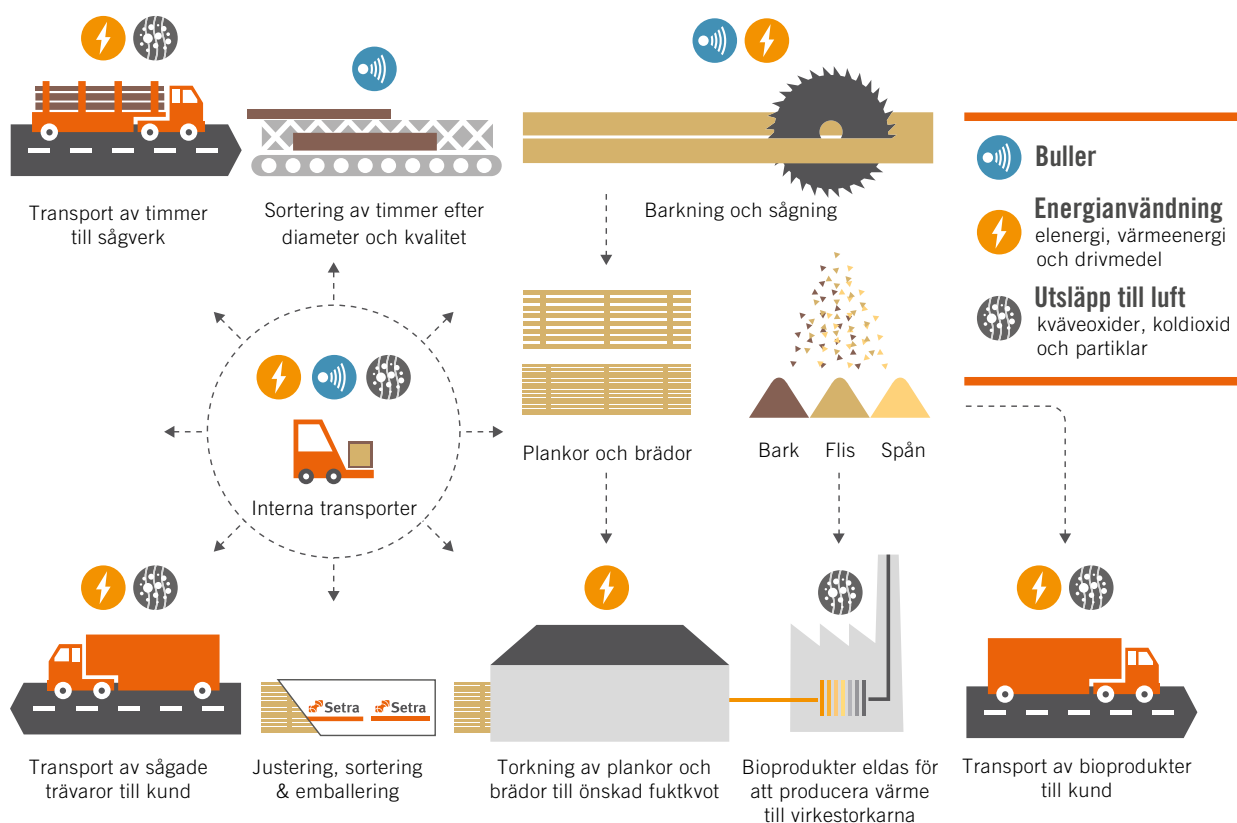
Transport av timmer till sågverk

Sortering av timmer efter diameter och kvalitet

Barkning och sågning

Buller

Energianvändning
elenergi, värmeenergi och drivmedel

Utsläpp till luft
kväveoxider, koldioxid och partiklar

Interna transporter

Plankor och brädor

Bark

Flis

Spån

Setra

Setra

Transport av sågade trävaror till kund

Justering, sortering & emballering

Torkning av plankor och brädor till önskad fuktkvot

Bioprodukter eldas för att producera värme till virkestorkarna

Transport av bioprodukter till kund